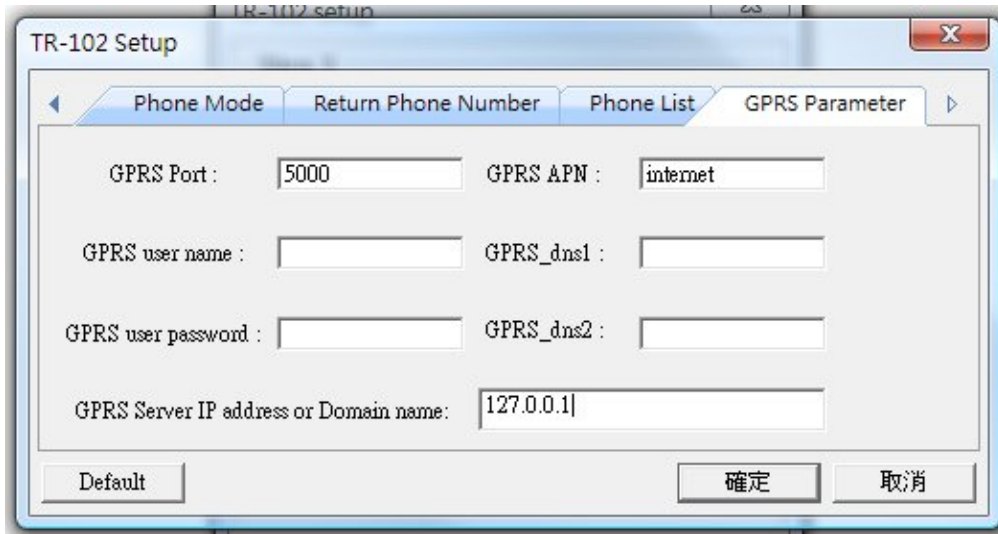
TR-102 setup

TR-102 Setup

Phone Mode | Return Phone Number | Phone List | GPRS Parameter

GPRS Port : 5000
GPRS APN : internet

GPRS user name :
GPRS_dns1 :

GPRS user password :
GPRS_dns2 :

GPRS Server IP address or Domain name: 127.0.0.1

Default
確定
取消